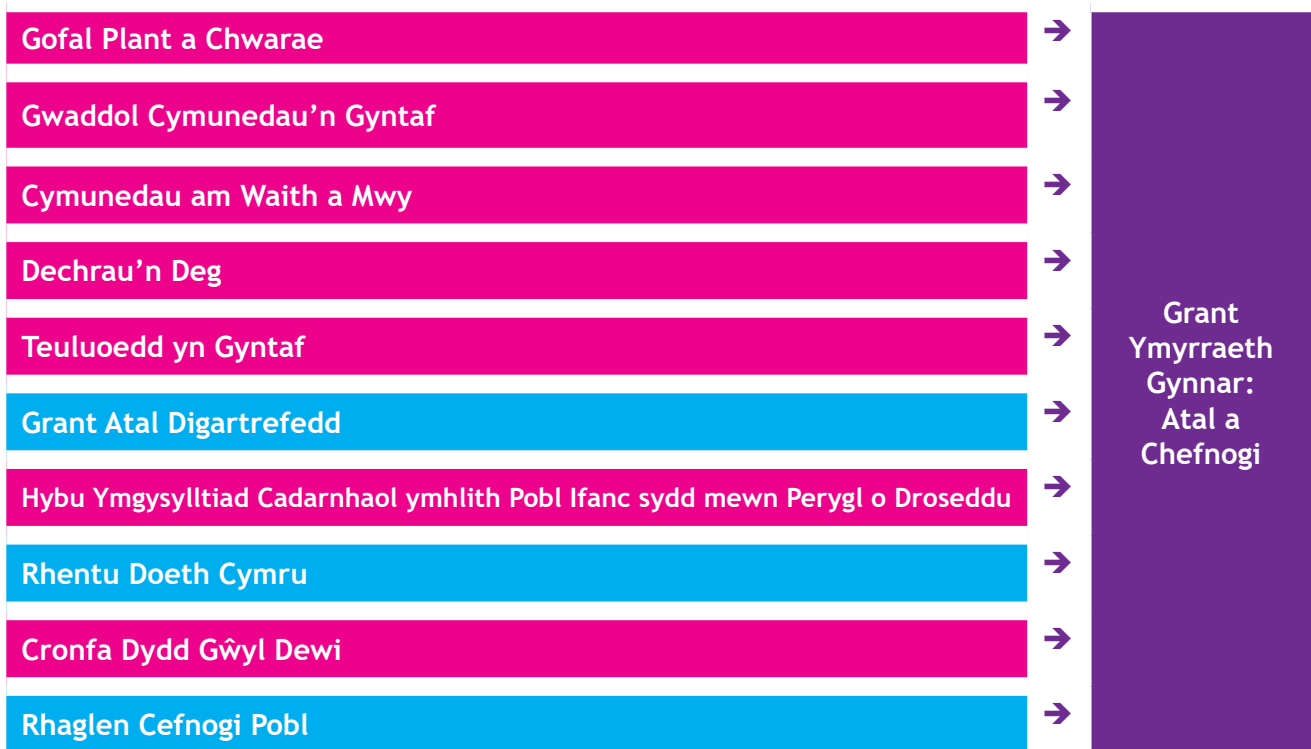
Gofal Plant a Chwarae

Gwaddol Cymunedau'n Gyntaf

Cymunedau am Waith a Mwy

Dechrau'n Deg

Teuluoedd yn Gyntaf

Grant Atal Digartrefedd

Hybu Ymgysylltiad Cadarnhaol ymhlith Pobl Ifanc sydd mewn Perygl o Droseddu

Rhentu Doeth Cymru

Cronfa Dydd Gŵyl Dewi

Rhaglen Cefnogi Pobl

Grant Ymyrraeth Gynnar: Atal a Chefnogi